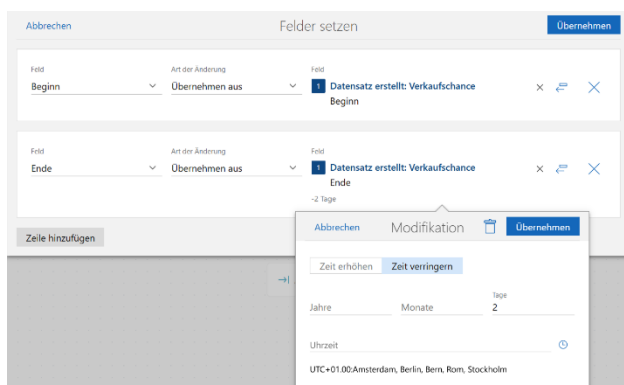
Abbrechen

Felder setzen

Übernehmen

Feld
Beginn

Art der Änderung
Übernehmen aus

Feld
1 Datensatz erstellt: Verkaufschance
Beginn

Feld
Ende

Art der Änderung
Übernehmen aus

Feld
1 Datensatz erstellt: Verkaufschance
Ende
-2 Tage

Zeile hinzufügen

Abbrechen

Modifikation

Übernehmen

Zeit erhöhen

Zeit verringern

Jahre

Monate

Tage
2

Uhrzeit

UTC+01:00:Amsterdam, Berlin, Bern, Rom, Stockholm